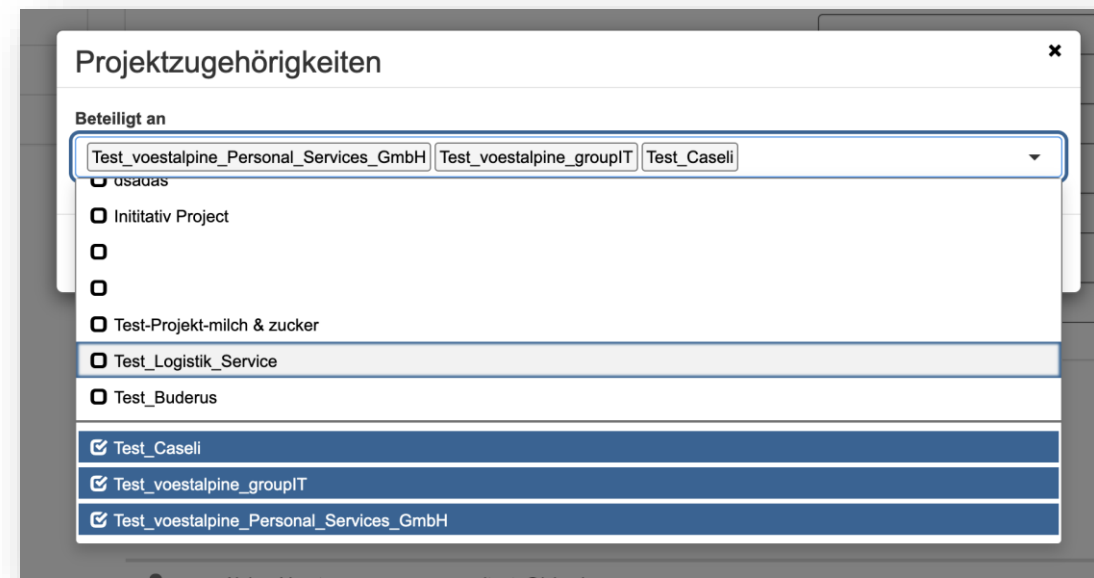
Projektzugehörigkeiten

×

Beteiligt an

Test_voestalpine_Personal_Services_GmbH Test_voestalpine_groupIT Test_Caseli

dsadas

Inititativ Project

Test-Projekt-milch & zucker

Test_Logistik_Service

Test_Buderus

Test_Caseli

Test_voestalpine_groupIT

Test_voestalpine_Personal_Services_GmbH